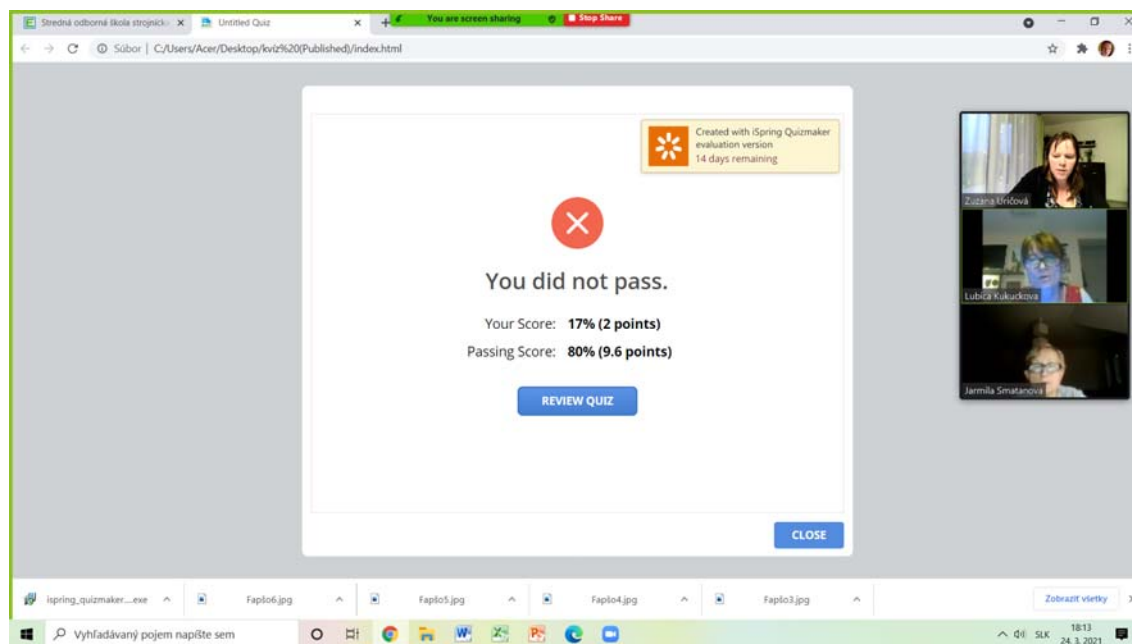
Stredná odborná škola strojnícka ×
Untitled Quiz ×
+
You are screen sharing
Stop Share
Súbor | C:/Users/Acer/Desktop/kvíz%20(Published)/index.html

Created with iSpring Quizmaker evaluation version
14 days remaining

You did not pass.

Your Score: 17% (2 points)
Passing Score: 80% (9.6 points)

REVIEW QUIZ

CLOSE

Zuzana Uríčová
Lubica Kukuckova
Jarmila Smatanova

ispring_quizmaker....exe
Fapšo6.jpg
Fapšo5.jpg
Fapšo4.jpg
Fapšo3.jpg
Zobraziť všetky

Vyhľadávaný pojem napíšte sem
SLK
18:13
24. 3. 2021